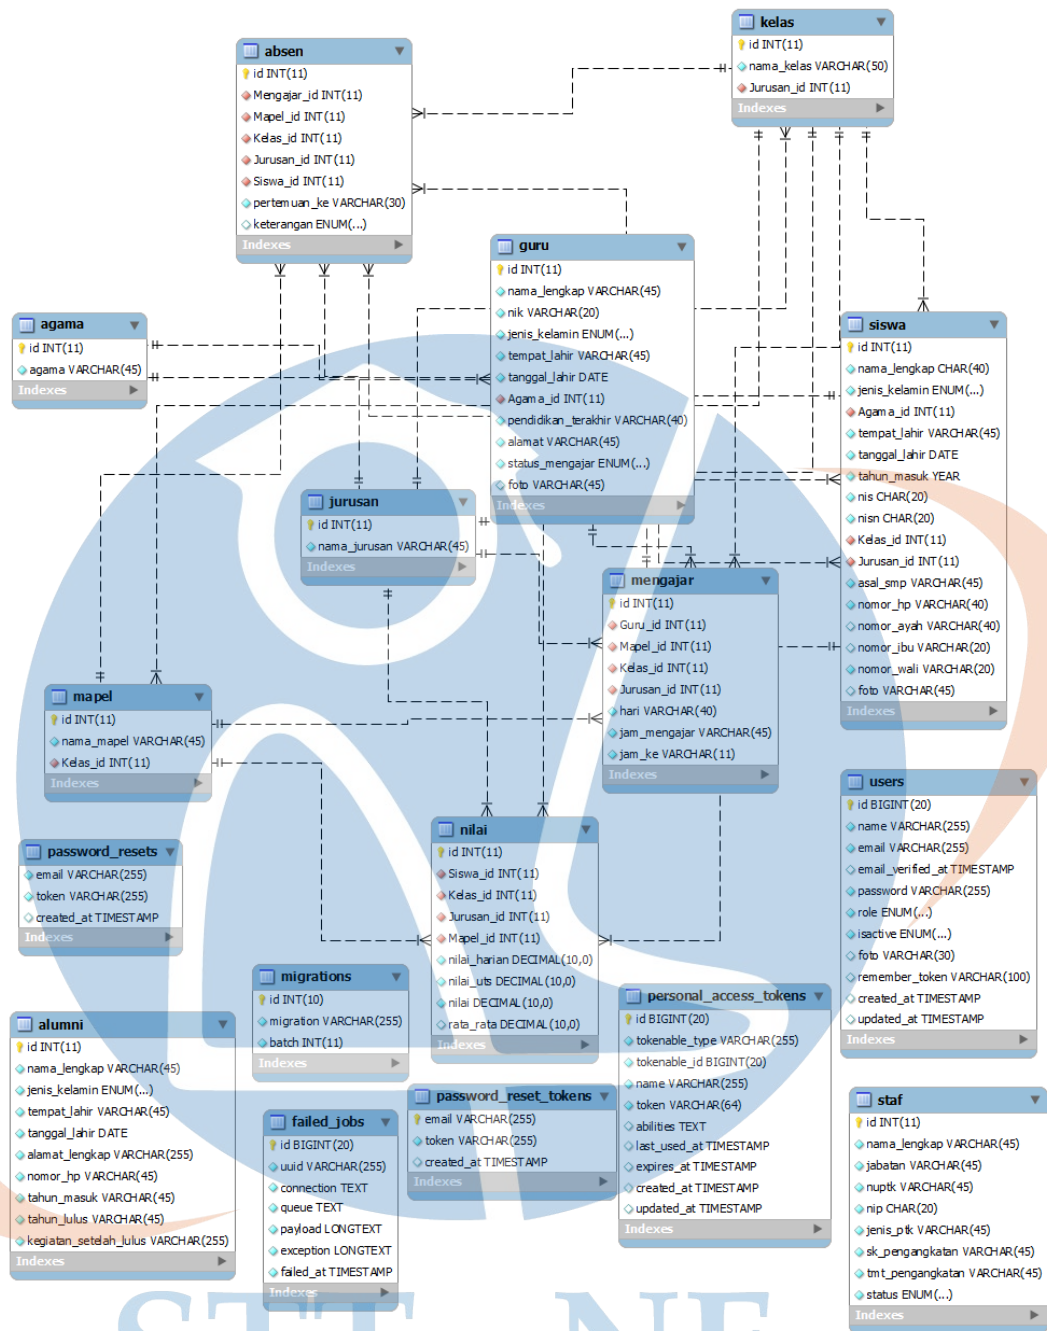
kelas
id INT(11)
nama_kelas VARCHAR(50)
Jurusan_id INT(11)
Indexes

absen
id INT(11)
Mengajar_id INT(11)
Mapel_id INT(11)
Kelas_id INT(11)
Jurusan_id INT(11)
Siswa_id INT(11)
pertemuan_ke VARCHAR(30)
keterangan ENUM(...)
Indexes

guru
id INT(11)
nama_lengkap VARCHAR(45)
nik VARCHAR(20)
jenis_kelamin ENUM(...)
tempat_lahir VARCHAR(45)
tanggal_lahir DATE
Agama_id INT(11)
pendidikan_terakhir VARCHAR(40)
alamat VARCHAR(45)
status_mengajar ENUM(...)
foto VARCHAR(45)
Indexes

agama
id INT(11)
agama VARCHAR(45)
Indexes

siswa
id INT(11)
nama_lengkap CHAR(40)
jenis_kelamin ENUM(...)
Agama_id INT(11)
tempat_lahir VARCHAR(45)
tanggal_lahir DATE
tahun_masuk YEAR
nis CHAR(20)
nisn CHAR(20)
Kelas_id INT(11)
Jurusan_id INT(11)
asal_smp VARCHAR(45)
nomor_hp VARCHAR(40)
nomor_ayah VARCHAR(40)
nomor_ibu VARCHAR(20)
nomor_wali VARCHAR(20)
foto VARCHAR(45)
Indexes

jurusan
id INT(11)
nama_jurusan VARCHAR(45)
Indexes

mengajar
id INT(11)
Guru_id INT(11)
Mapel_id INT(11)
Kelas_id INT(11)
Jurusan_id INT(11)
hari VARCHAR(40)
jam_mengajar VARCHAR(45)
jam_ke VARCHAR(11)
Indexes

mapel
id INT(11)
nama_mapel VARCHAR(45)
Kelas_id INT(11)
Indexes

users
id BIGINT(20)
name VARCHAR(255)
email VARCHAR(255)
email_verified_at TIMESTAMP
password VARCHAR(255)
role ENUM(...)
isactive ENUM(...)
foto VARCHAR(30)
remember_token VARCHAR(100)
created_at TIMESTAMP
updated_at TIMESTAMP
Indexes

password_resets
email VARCHAR(255)
token VARCHAR(255)
created_at TIMESTAMP
Indexes

nilai
id INT(11)
Siswa_id INT(11)
Kelas_id INT(11)
Jurusan_id INT(11)
Mapel_id INT(11)
nilai_harian DECIMAL(10,0)
nilai_uts DECIMAL(10,0)
nilai DECIMAL(10,0)
rata_rata DECIMAL(10,0)
Indexes

migrations
id INT(10)
migration VARCHAR(255)
batch INT(11)
Indexes

personal_access_tokens
id BIGINT(20)
tokenable_type VARCHAR(255)
tokenable_id BIGINT(20)
name VARCHAR(255)
token VARCHAR(64)
abilities TEXT
last_used_at TIMESTAMP
expires_at TIMESTAMP
created_at TIMESTAMP
updated_at TIMESTAMP
Indexes

alumni
id INT(11)
nama_lengkap VARCHAR(45)
jenis_kelamin ENUM(...)
tempat_lahir VARCHAR(45)
tanggal_lahir DATE
alamat_lengkap VARCHAR(255)
nomor_hp VARCHAR(45)
tahun_masuk VARCHAR(45)
tahun_lulus VARCHAR(45)
kegiatan_setelah_lulus VARCHAR(255)
Indexes

password_reset_tokens
email VARCHAR(255)
token VARCHAR(255)
created_at TIMESTAMP
Indexes

failed_jobs
id BIGINT(20)
uuid VARCHAR(255)
connection TEXT
queue TEXT
payload LONGTEXT
exception LONGTEXT
failed_at TIMESTAMP
Indexes

staf
id INT(11)
nama_lengkap VARCHAR(45)
jabatan VARCHAR(45)
nuptk VARCHAR(45)
nip CHAR(20)
jenis_ptk VARCHAR(45)
sk_pengangkatan VARCHAR(45)
tmt_pengangkatan VARCHAR(45)
status ENUM(...)
Indexes